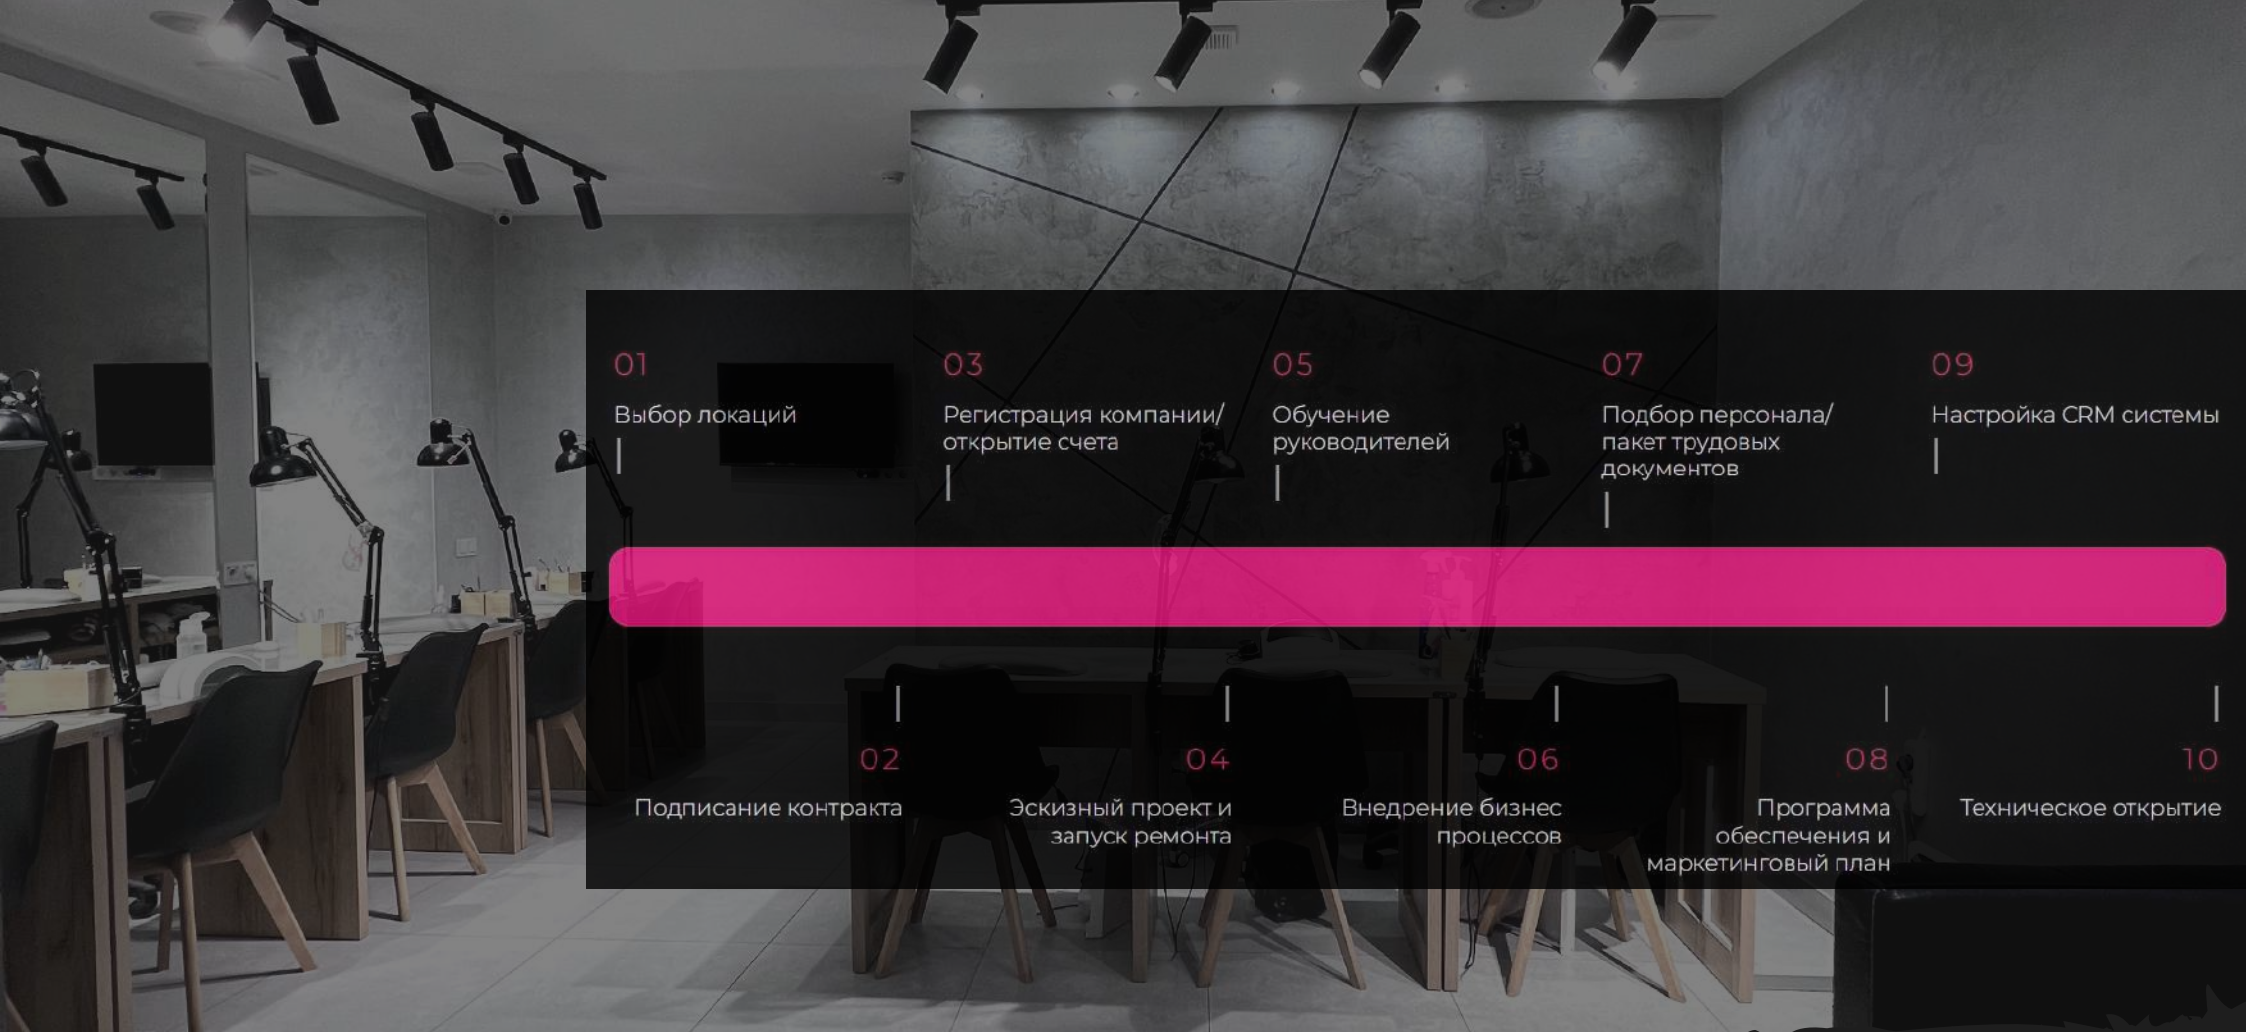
01
Выбор локаций

03
Регистрация компании/ открытие счета

05
Обучение руководителей

07
Подбор персонала/ пакет трудовых документов

09
Настройка CRM системы

02
Подписание контракта

04
Эскизный проект и запуск ремонта

06
Внедрение бизнес процессов

08
Программа обеспечения и маркетинговый план

10
Техническое открытие